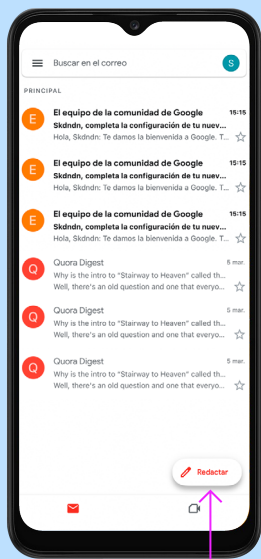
Buscar en el correo

S

PRINCIPAL

E
El equipo de la comunidad de Google
15:15
Skdndn: completa la configuración de tu nuev...
Hola, Skdndn: Te damos la bienvenida a Google. T...

E
El equipo de la comunidad de Google
15:15
Skdndn: completa la configuración de tu nuev...
Hola, Skdndn: Te damos la bienvenida a Google. T...

E
El equipo de la comunidad de Google
15:15
Skdndn: completa la configuración de tu nuev...
Hola, Skdndn: Te damos la bienvenida a Google. T...

Q
Quora Digest
8 mar.
Why is the intro to "Stairway to Heaven" called th...
Well, there's an old question and one that everyo...

Q
Quora Digest
5 mar.
Why is the intro to "Stairway to Heaven" called th...
Well, there's an old question and one that everyo...

Q
Quora Digest
5 mar.
Why is the intro to "Stairway to Heaven" called th...
Well, there's an old question and one that everyo...

Redactar